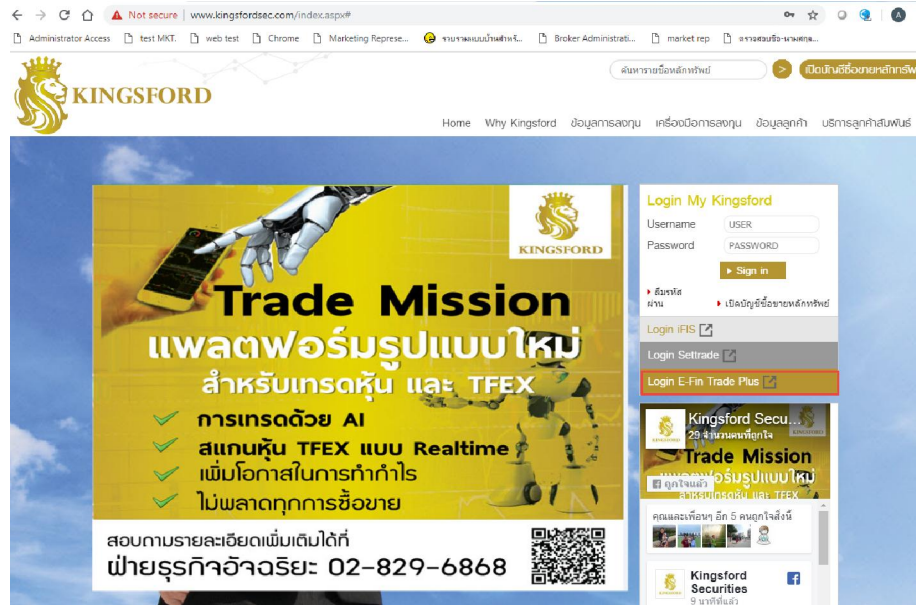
Not secure | www.kingsfordsec.com/index.aspx#

Administrator Access | test MKT. | web test | Chrome | Marketing Represe... | รายงานแบบบ้านสำหรั... | Broker Administrati... | market rep | ตรวจสอบชื่อ-นามสกุล...

KINGSFORD

ค้นหารายชื่อหลักทรัพย์ | > | เปิดบัญชีซื้อขายหลักทรัพ

Home | Why Kingsford | ข้อมูลการลงทุน | เครื่องมือการลงทุน | ข้อมูลลูกค้า | บริการลูกค้าสัมพันธ์

KINGSFORD

Trade Mission

แพลตฟอร์มรูปแบบใหม่

สำหรับเทรดหุ้น และ TFEX

การเทรดด้วย AI

สแกนหุ้น TFEX แบบ Realtime

เพิ่มโอกาสในการทำกำไร

ไม่พลาดทุกการซื้อขาย

สอบถามรายละเอียดเพิ่มเติมได้ที่

ฝ่ายธุรกิจอัจฉริยะ 02-829-6868

Login My Kingsford

Username USER

Password PASSWORD

Sign in

ลืมรหัสผ่าน

เปิดบัญชีซื้อขายหลักทรัพย์

Login iFIS

Login Settrade

Login E-Fin Trade Plus

Kingsford Secu...

29 จำนวนคนที่ถูกใจ

Trade Mission

แพลตฟอร์มรูปแบบใหม่

สำหรับเทรดหุ้น และ TFEX

ถูกใจแล้ว

คุณและเพื่อนๆ อีก 5 คนถูกใจสิ่งนี้

Kingsford Securities

9 นาทีที่แล้ว